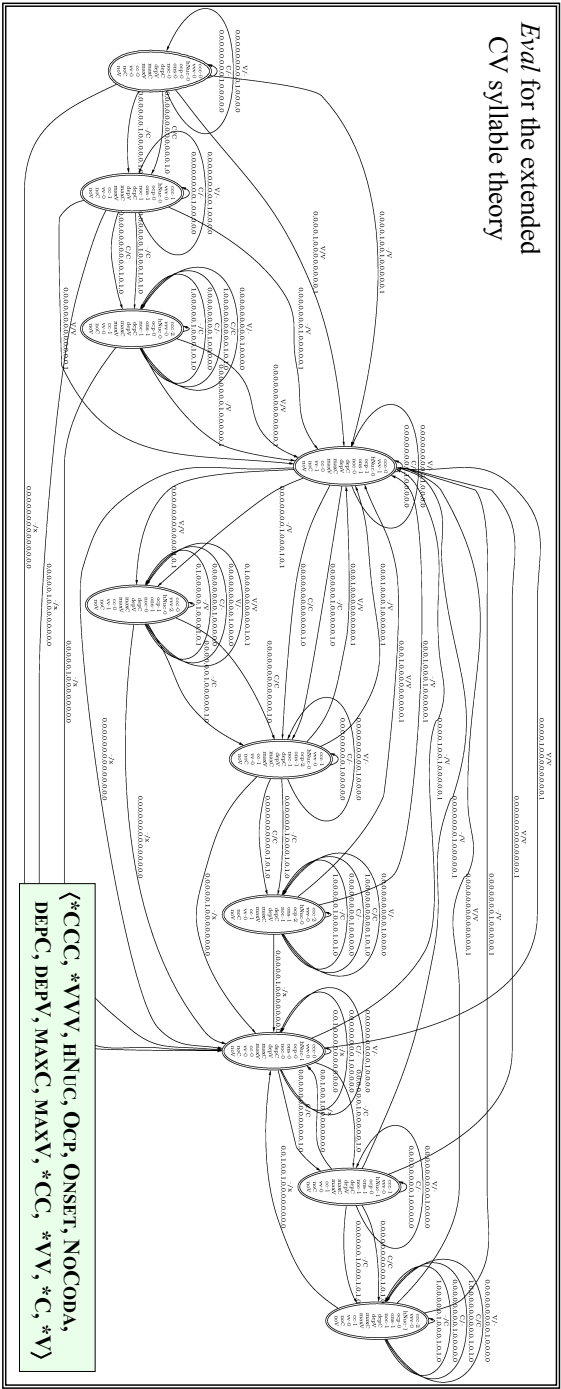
*Eval* for the extended CV syllable theory

⟨*CC, *VVV, HNuc, OCP, Onset, NoCoda, DepC, DepV, MaxC, MaxV, *CC, *VV, *C, *V⟩

V/V
0.0.0.0.1.0.0.0.0.0.0.0.1

/V
0.0.0.0.0.1.0.0.0.0.0.0.1

C/C
0.0.0.0.0.0.0.0.0.0.1.0.1.0

/C
0.0.0.0.0.1.0.0.0.0.1.0.1.0

V/
0.0.0.0.0.0.0.0.0.1.0.0.0.0

C/
0.0.0.0.0.0.0.0.1.0.0.0.0.0

/x
0.0.0.0.0.0.0.0.0.0.0.0.0.0

/x
0.0.0.0.0.1.0.0.0.0.0.0.0.0

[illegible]